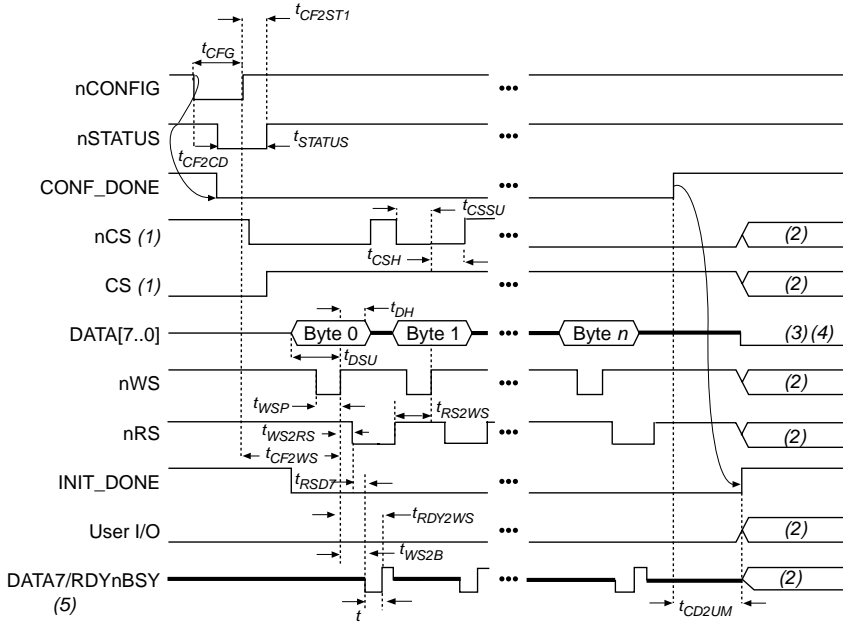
$t_{CF2ST1}$
$t_{CFG}$
nCONFIG
•••
nSTATUS
$t_{STATUS}$
•••
$t_{CF2CD}$
CONF_DONE
•••
$t_{CSSU}$
nCS (1)
•••
(2)
$t_{CSH}$
CS (1)
•••
(2)
$t_{DH}$
DATA[7..0]
Byte 0
Byte 1
•••
Byte n
(3) (4)
$t_{DSU}$
nWS
•••
(2)
$t_{WSP}$
$t_{RS2WS}$
nRS
•••
(2)
$t_{WS2RS}$
$t_{CF2WS}$
INIT_DONE
$t_{RSD7}$
•••
$t_{RDY2WS}$
User I/O
•••
(2)
$t_{WS2B}$
DATA7/RDYnBSY
(5)
•••
(2)
$t$
$t_{CD2UM}$